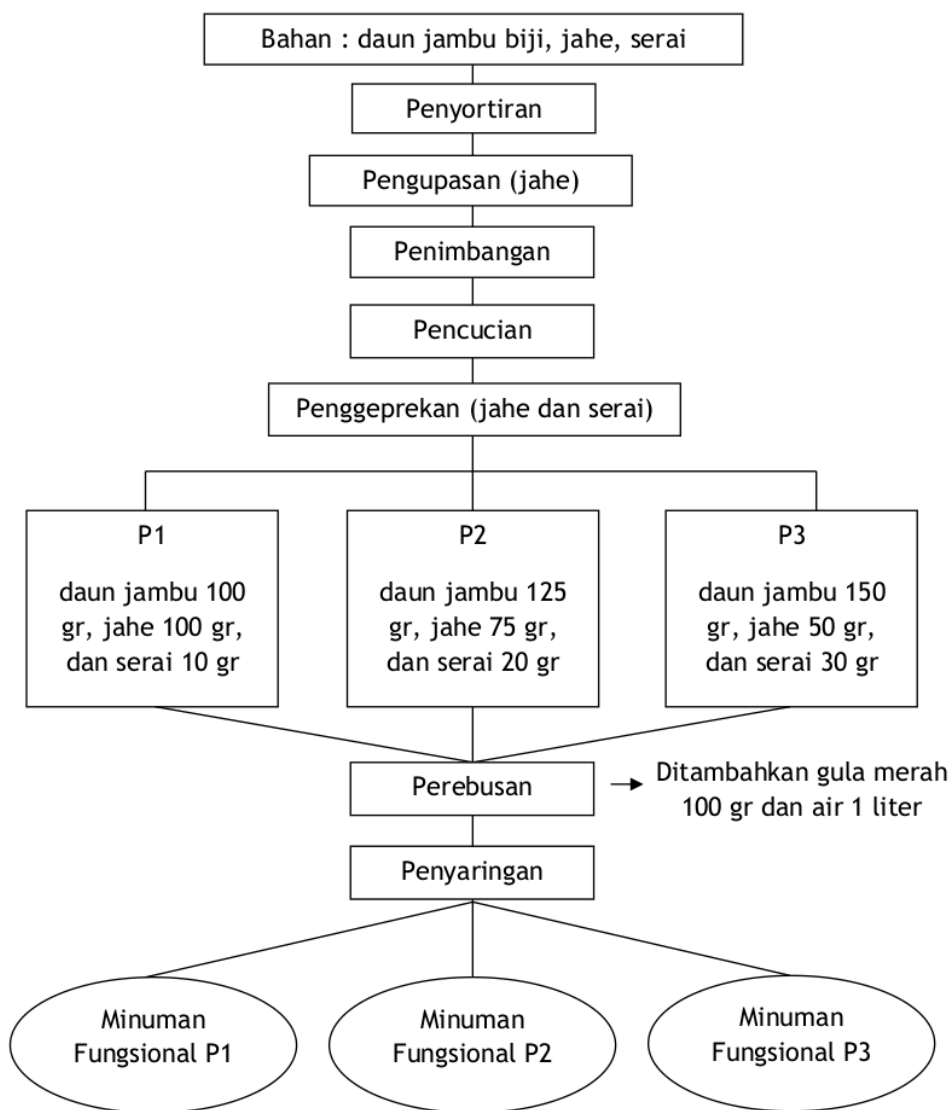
Bahan : daun jambu biji, jahe, serai

Penyortiran

Pengupasan (jahe)

Penimbangan

Pencucian

Penggeprekan (jahe dan serai)

P1

daun jambu 100 gr, jahe 100 gr, dan serai 10 gr

P2

daun jambu 125 gr, jahe 75 gr, dan serai 20 gr

P3

daun jambu 150 gr, jahe 50 gr, dan serai 30 gr

Perebusan

Ditambahkan gula merah 100 gr dan air 1 liter

Penyaringan

Minuman Fungsional P1

Minuman Fungsional P2

Minuman Fungsional P3